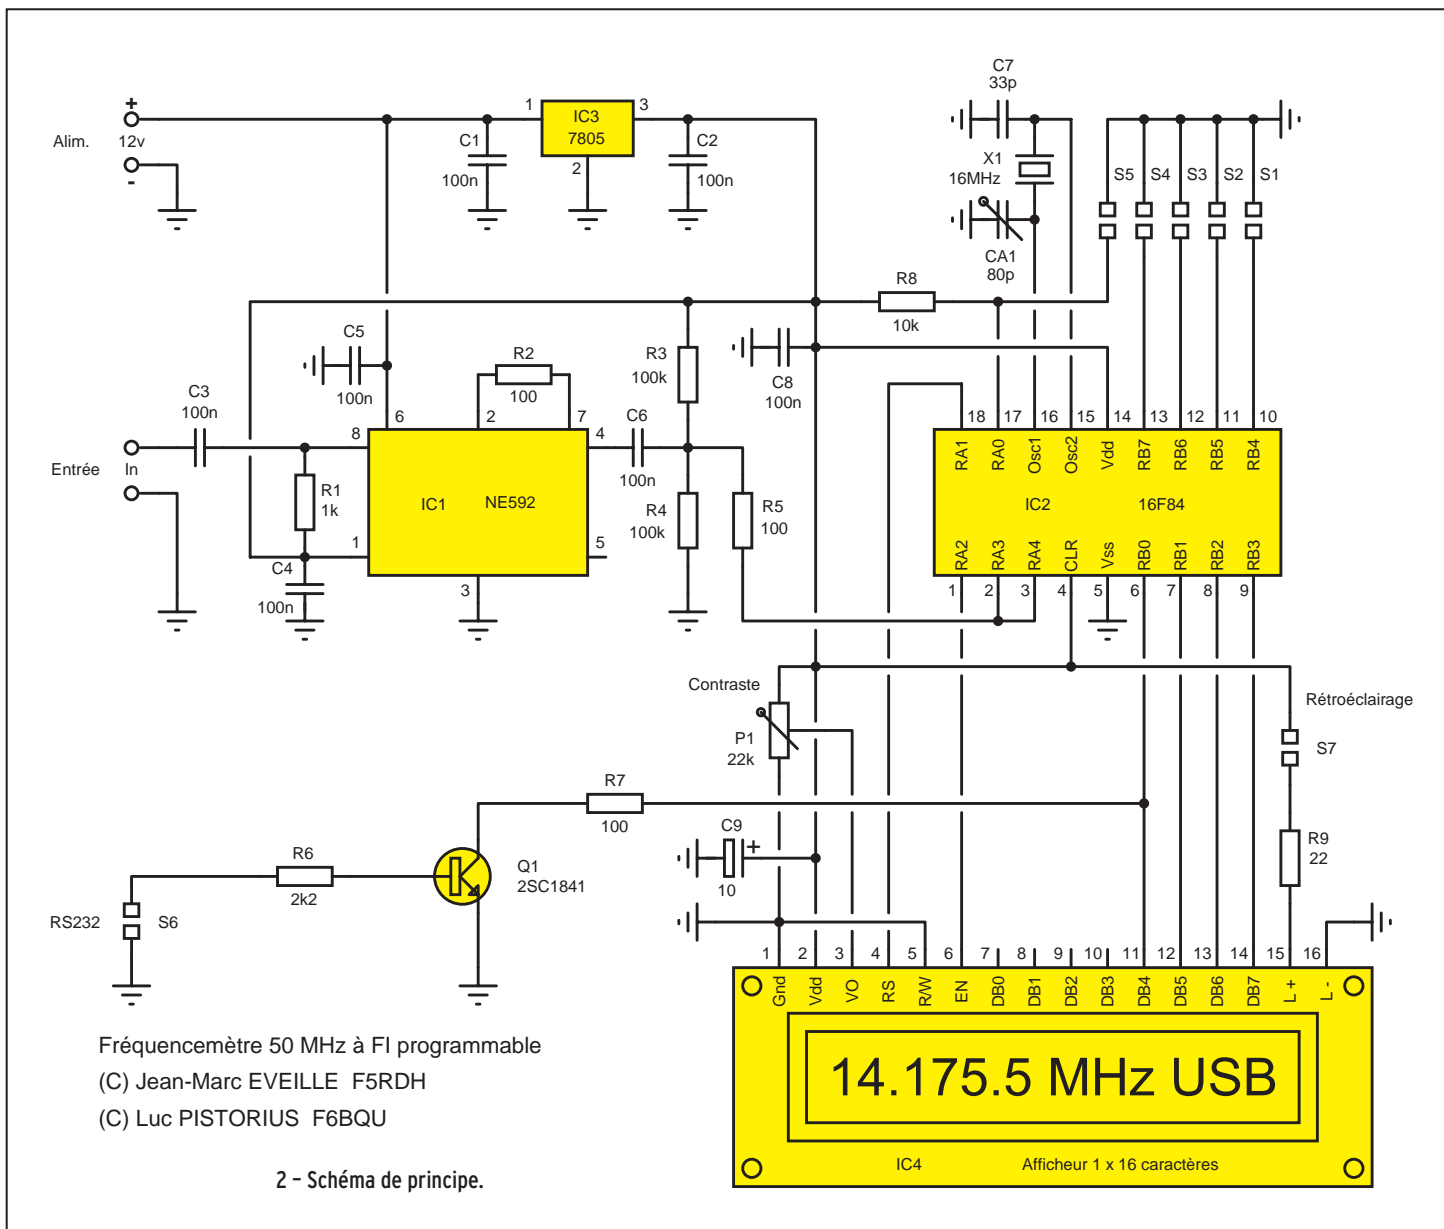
Alim.
+
12v
-
C1
100n
1
IC3
7805
3
2
C2
100n
C7
33p
X1
16MHz
CA1
80p
S5 S4 S3 S2 S1
R8
10k
C5
100n
R2
100
R3
100k
C8
100n
C3
100n
Entrée
In
8
6
2
7
4
C6
100n
R1
1k
IC1 NE592
1
5
3
C4
100n
R4
100k
R5
100
18 17 16 15 14 13 12 11 10
RA1 RA0 Osc1 Osc2 Vdd RB7 RB6 RB5 RB4
IC2 16F84
RA2 RA3 RA4 CLR Vss RB0 RB1 RB2 RB3
1 2 3 4 5 6 7 8 9
Contraste
P1
22k
Rétroéclairage
S7
R7
100
C9
+
10
R9
22
R6
2k2
Q1
2SC1841
RS232
S6
1 2 3 4 5 6 7 8 9 10 11 12 13 14 15 16
Gnd Vdd VO RS R/W EN DB0 DB1 DB2 DB3 DB4 DB5 DB6 DB7 L+ L-
14.175.5 MHz USB
IC4 Afficheur 1 x 16 caractères
Fréquencemètre 50 MHz à FI programmable
(C) Jean-Marc EVEILLE F5RDH
(C) Luc PISTORIUS F6BQU
2 – Schéma de principe.